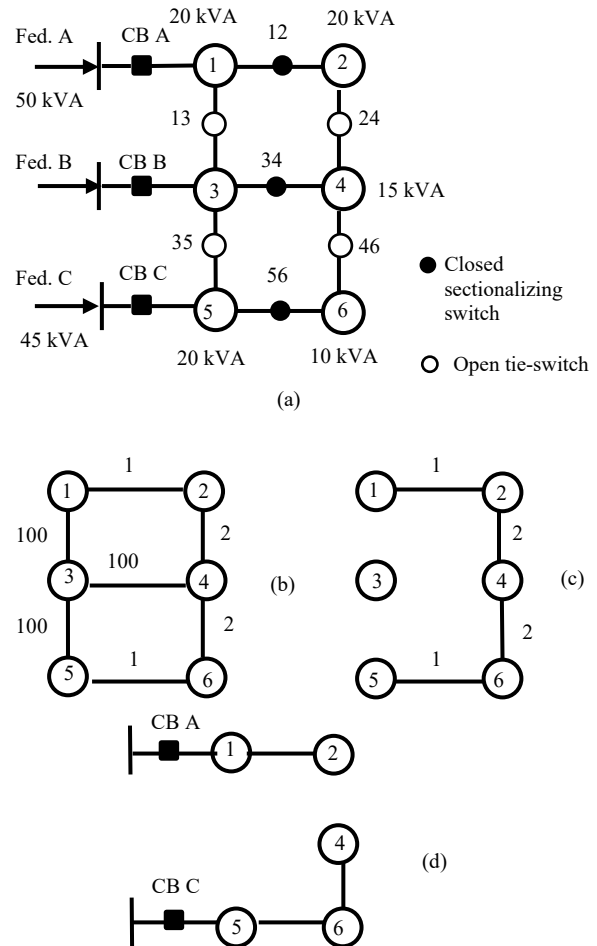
Fed. A
CB A
20 kVA
12
20 kVA
1
2
50 kVA
13
24
Fed. B
CB B
34
3
4
15 kVA
35
46
Fed. C
CB C
56
5
6
● Closed sectionalizing switch
45 kVA
20 kVA
10 kVA
○ Open tie-switch
(a)

1
1
2
100
2
100
3
4
(b)
100
2
5
1
6

1
1
2
2
3
4
(c)
2
5
1
6

CB A
1
2

4
(d)
CB C
5
6